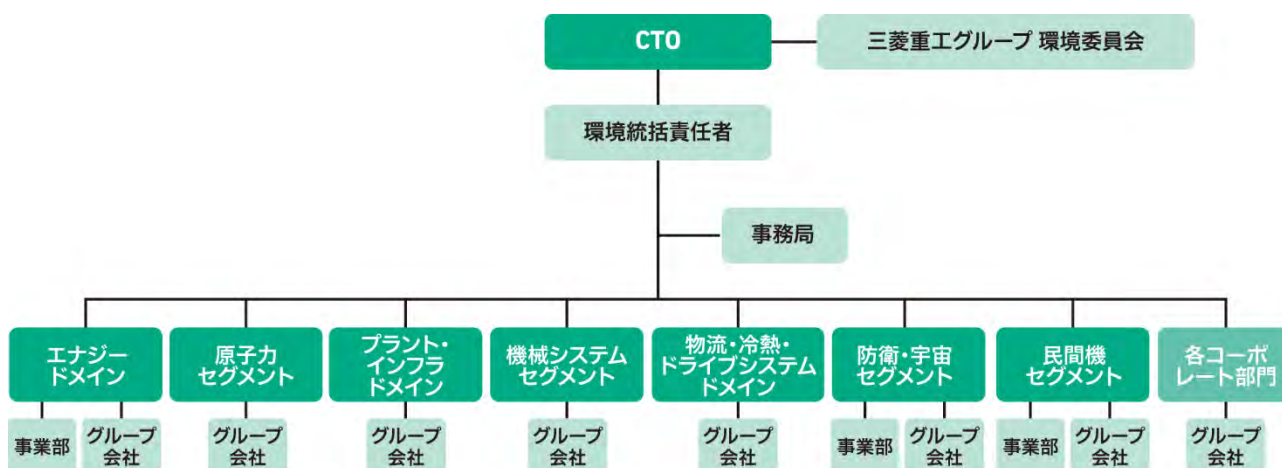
CTO

三菱重工グループ 環境委員会

環境統括責任者

事務局

エナジー ドメイン

事業部

グループ 会社

原子力 セグメント

グループ 会社

プラント・ インフラ ドメイン

グループ 会社

機械システム セグメント

グループ 会社

物流・冷熱・ ドライブシステム ドメイン

グループ 会社

防衛・宇宙 セグメント

事業部

グループ 会社

民間機 セグメント

事業部

グループ 会社

各コーポ レート部門

グループ 会社